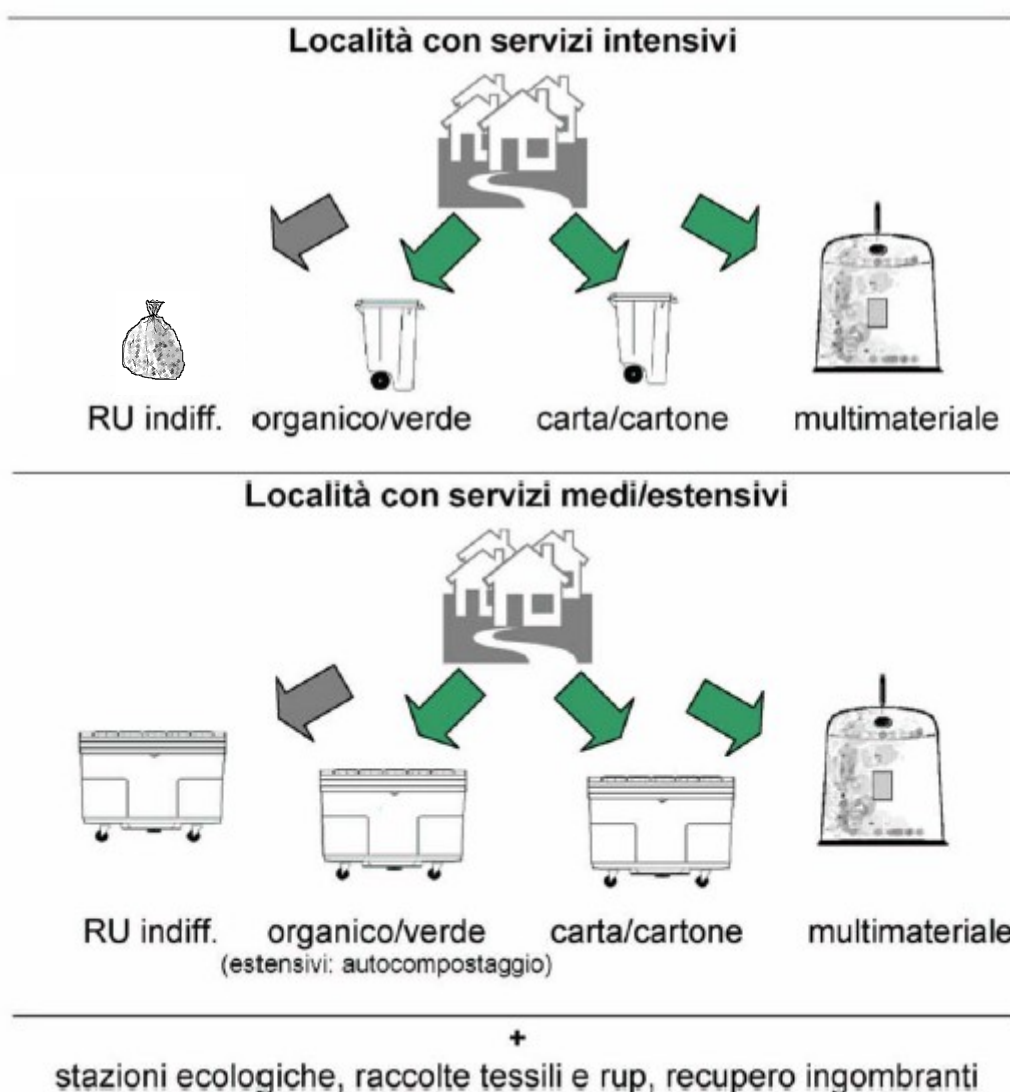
Località con servizi intensivi

RU indiff. organico/verde carta/cartone multimateriale

Località con servizi medi/estensivi

RU indiff. organico/verde (estensivi: autocompostaggio) carta/cartone multimateriale

+

stazioni ecologiche, raccolte tessili e rup, recupero ingombranti